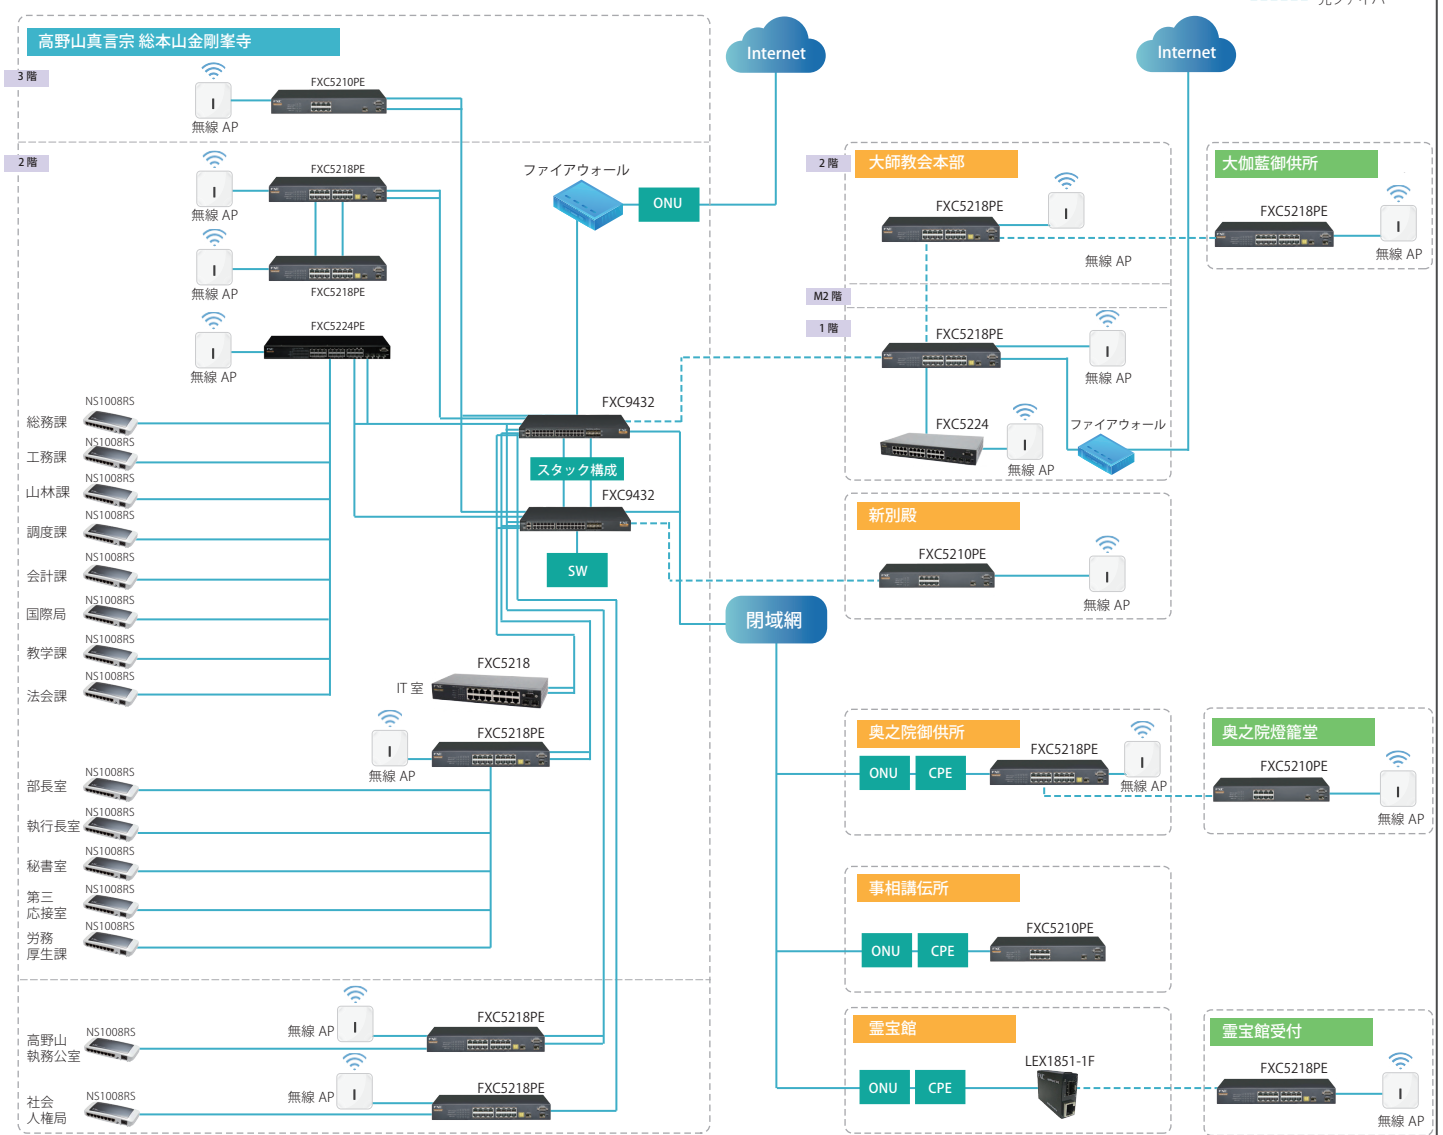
高野山真言宗 総本山金剛峯寺

3 階

FXC5210PE

無線 AP

2 階

FXC5218PE

無線 AP

無線 AP

FXC5218PE

FXC5224PE

無線 AP

NS1008RS
総務課
NS1008RS
工務課
NS1008RS
山林課
NS1008RS
調度課
NS1008RS
会計課
NS1008RS
国際局
NS1008RS
教学課
NS1008RS
法会課

ファイアウォール

ONU

Internet

FXC9432

スタック構成

FXC9432

SW

FXC5218

IT 室

無線 AP

FXC5218PE

NS1008RS
部長室
NS1008RS
執行長室
NS1008RS
秘書室
NS1008RS
第三応接室
NS1008RS
労務厚生課

無線 AP

FXC5218PE

高野山執務公室
NS1008RS

無線 AP

FXC5218PE

社会人権局
NS1008RS

Internet

2 階
大師教会本部

FXC5218PE

無線 AP

M2 階

1 階

FXC5218PE

無線 AP

FXC5224

無線 AP

ファイアウォール

大伽藍御供所

FXC5218PE

無線 AP

新別殿

FXC5210PE

無線 AP

閉域網

奥之院御供所

ONU

CPE

FXC5218PE

無線 AP

奥之院燈籠堂

FXC5210PE

無線 AP

事相講伝所

ONU

CPE

FXC5210PE

霊宝館

ONU

CPE

LEX1851-1F

霊宝館受付

FXC5218PE

無線 AP